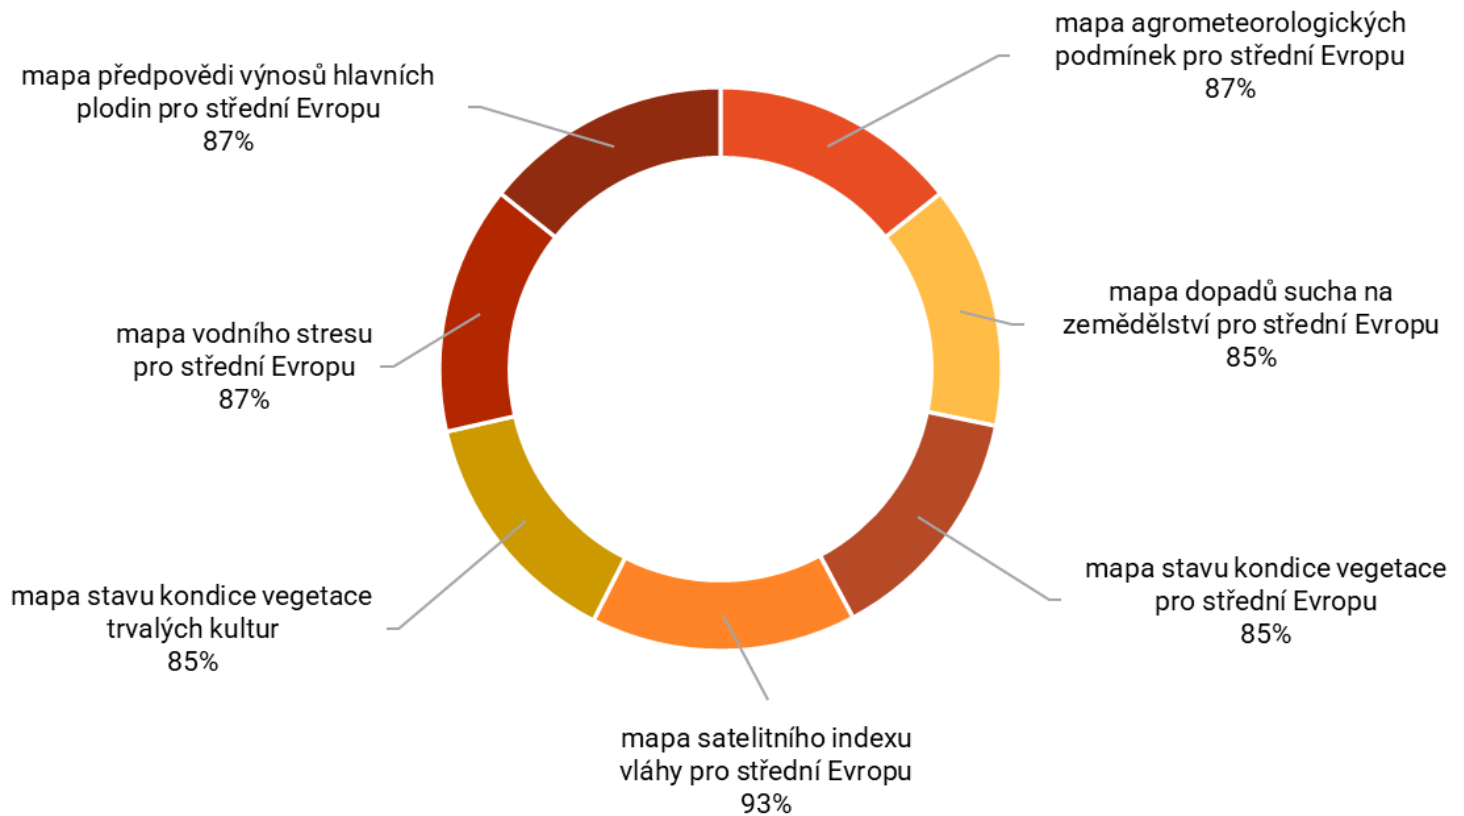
mapa agrometeorologických podmínek pro střední Evropu
87%

mapa předpovědi výnosů hlavních plodin pro střední Evropu
87%

mapa dopadů sucha na zemědělství pro střední Evropu
85%

mapa vodního stresu pro střední Evropu
87%

mapa stavu kondice vegetace pro střední Evropu
85%

mapa stavu kondice vegetace trvalých kultur
85%

mapa satelitního indexu vláhy pro střední Evropu
93%